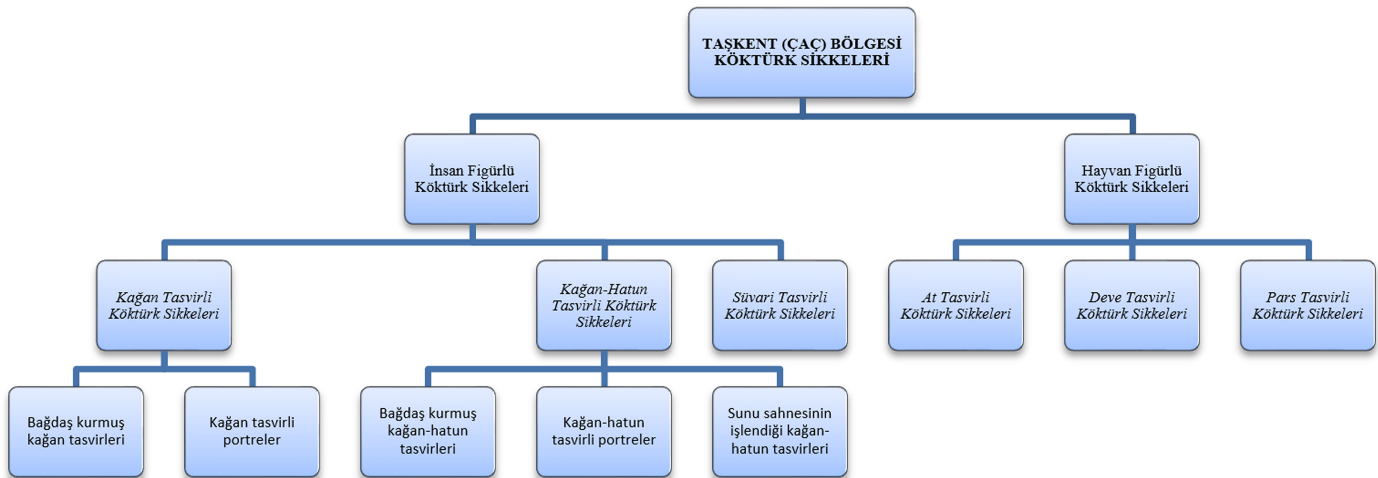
TAŞKENT (ÇAÇ) BÖLGESİ KÖKTÜRK SİKKELERİ

İnsan Figürlü Köktürk Sikkeleri

Kağan Tasvirli Köktürk Sikkeleri

Bağdaş kurmuş kağan tasvirleri

Kağan tasvirli portreler

Kağan-Hatun Tasvirli Köktürk Sikkeleri

Bağdaş kurmuş kağan-hatun tasvirleri

Kağan-hatun tasvirli portreler

Sunu sahnesinin işlendiği kağan-hatun tasvirleri

Süvari Tasvirli Köktürk Sikkeleri

Hayvan Figürlü Köktürk Sikkeleri

At Tasvirli Köktürk Sikkeleri

Deve Tasvirli Köktürk Sikkeleri

Pars Tasvirli Köktürk Sikkeleri